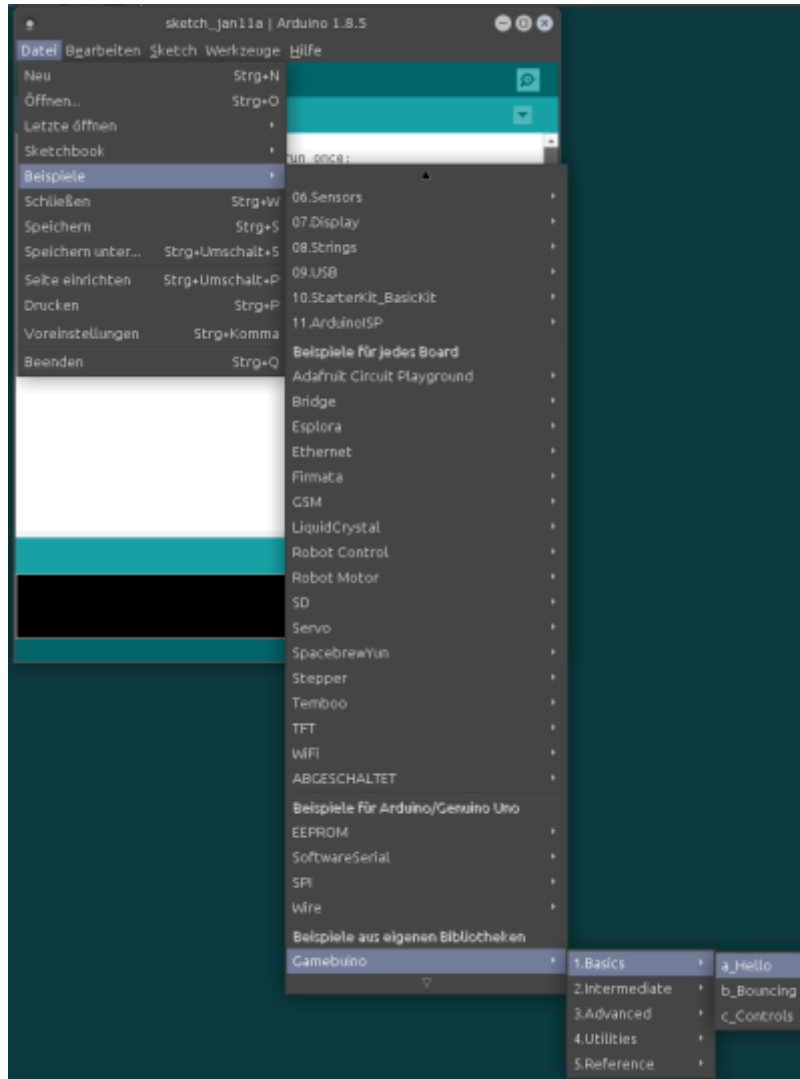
sketch_jan11a | Arduino 1.8.5

Datei Bearbeiten Sketch Werkzeuge Hilfe

Neu Strg+N
Öffnen... Strg+O
Letzte öffnen
Sketchbook
Beispiele
Schließen Strg+W
Speichern Strg+S
Speichern unter... Strg+Umschalt+S
Seite einrichten Strg+Umschalt+P
Drucken Strg+P
Voreinstellungen Strg+Komma
Beenden Strg+Q

un_once:

06.Sensors
07.Display
08.Strings
09.USB
10.StarterKit_BasicKit
11.ArduinoISP
Beispiele für jedes Board
Adafruit Circuit Playground
Bridge
Esplora
Ethernet
Firmata
GSM
LiquidCrystal
Robot Control
Robot Motor
SD
Servo
SpacebrewYun
Stepper
Temboo
TFT
WiFi
ABGESCHALTET
Beispiele für Arduino/Genuino Uno
EEPROM
SoftwareSerial
SPI
Wire
Beispiele aus eigenen Bibliotheken
Gamebuino

1.Basics
2.Intermediate
3.Advanced
4.Utilities
5.Reference

a_Hello
b_Bouncing
c_Controls